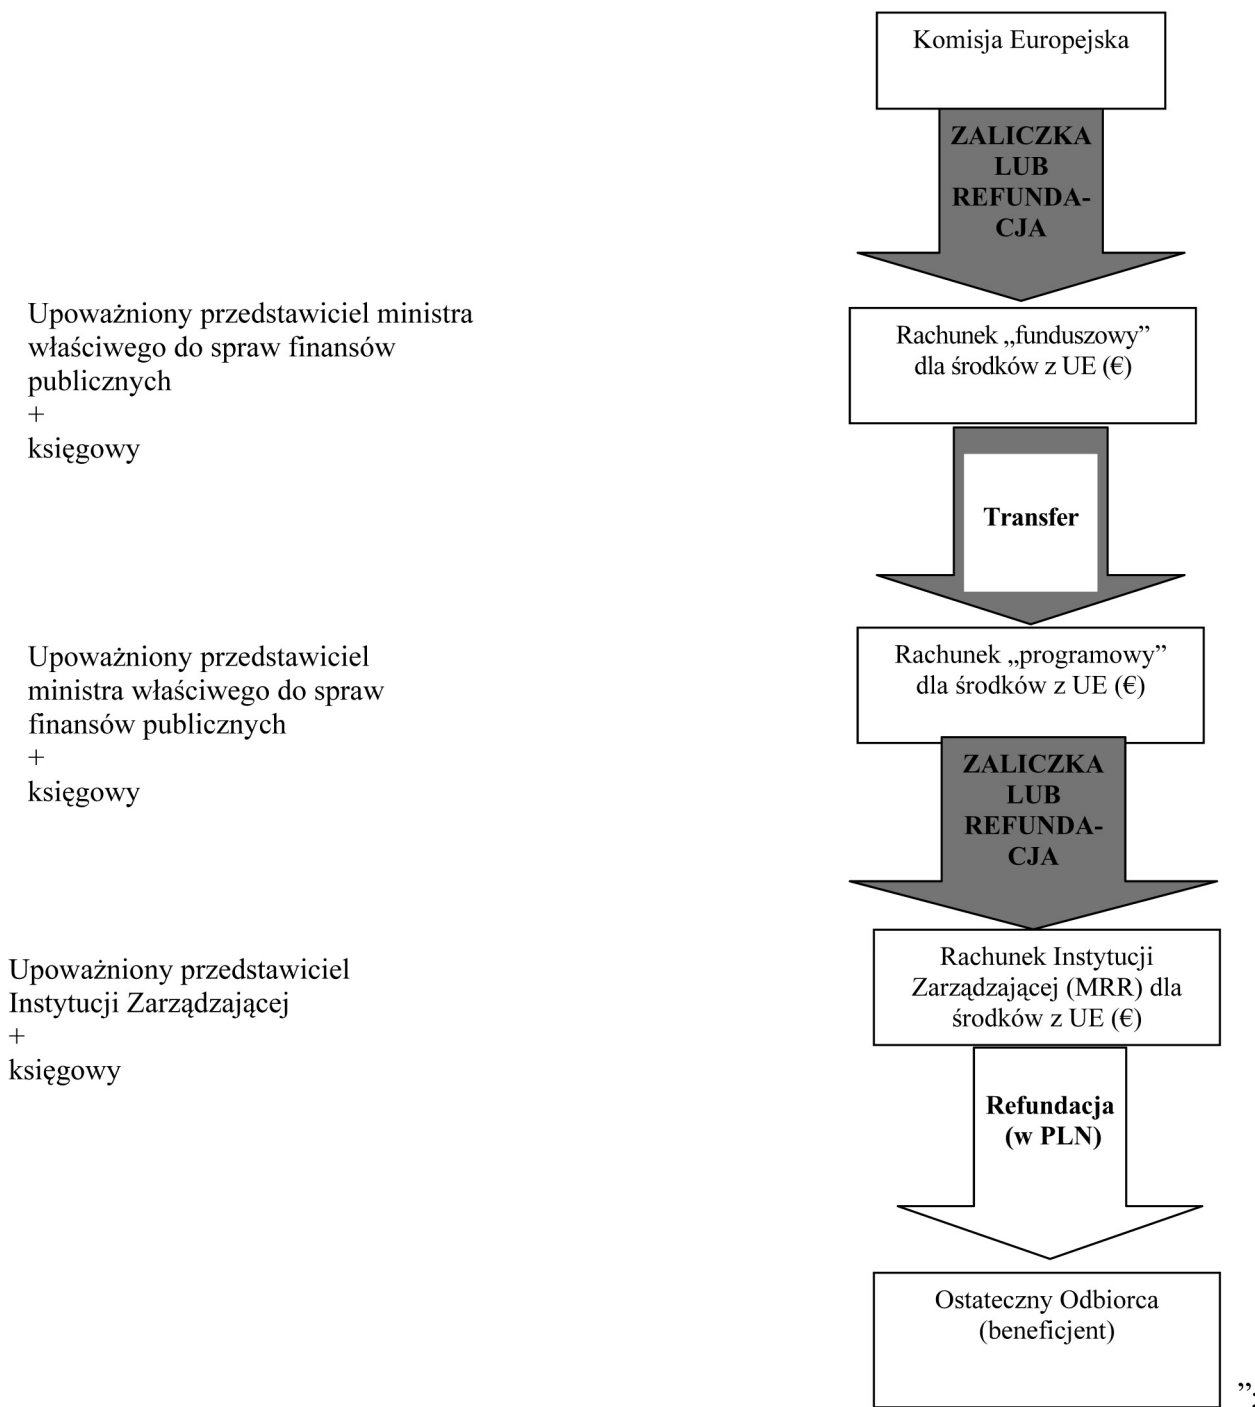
Komisja Europejska

ZALICZKA LUB REFUNDACJA

Upoważniony przedstawiciel ministra właściwego do spraw finansów publicznych
+
księgowy

Rachunek „funduszowy" dla środków z UE (€)

Transfer

Upoważniony przedstawiciel ministra właściwego do spraw finansów publicznych
+
księgowy

Rachunek „programowy" dla środków z UE (€)

ZALICZKA LUB REFUNDACJA

Upoważniony przedstawiciel Instytucji Zarządzającej
+
księgowy

Rachunek Instytucji Zarządzającej (MRR) dla środków z UE (€)

Refundacja (w PLN)

Ostateczny Odbiorca (beneficjent)

”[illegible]